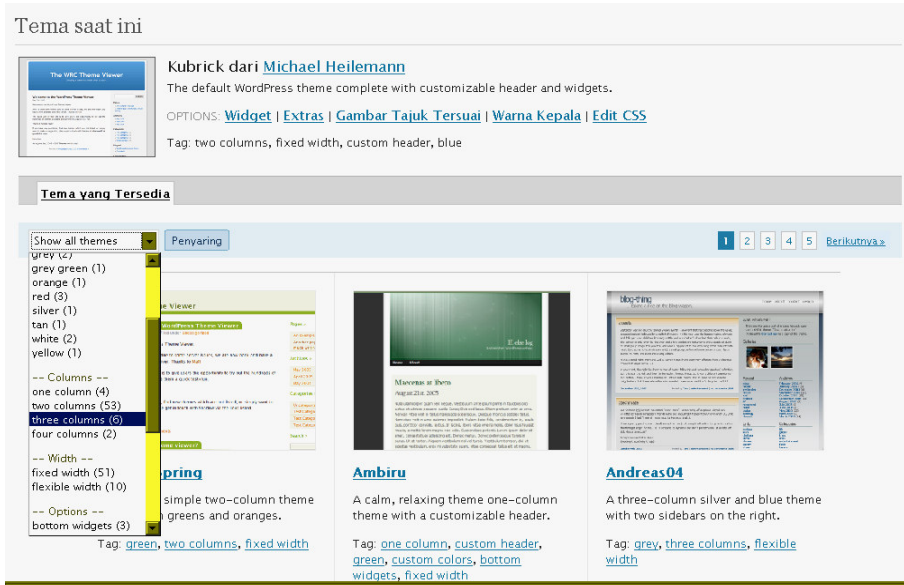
Tema saat ini

The WRC Theme Viewer

Kubrick dari Michael Heilemann

The default WordPress theme complete with customizable header and widgets.

OPTIONS: Widget | Extras | Gambar Tajuk Tersuai | Warna Kepala | Edit CSS

Tag: two columns, fixed width, custom header, blue

Tema yang Tersedia

Show all themes

Penyaring

1 2 3 4 5 Berikutnya »

grey (2)
grey green (1)
orange (1)
red (3)
silver (1)
tan (1)
white (2)
yellow (1)

-- Columns --
one column (4)
two columns (53)
three columns (6)
four columns (2)

-- Width --
fixed width (51)
flexible width (10)

-- Options --
bottom widgets (3)

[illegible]pring

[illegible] simple two-column theme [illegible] greens and oranges.

Tag: green, two columns, fixed width

Ambiru

A calm, relaxing theme one-column theme with a customizable header.

Tag: one column, custom header, green, custom colors, bottom widgets, fixed width

Andreas04

A three-column silver and blue theme with two sidebars on the right.

Tag: grey, three columns, flexible width